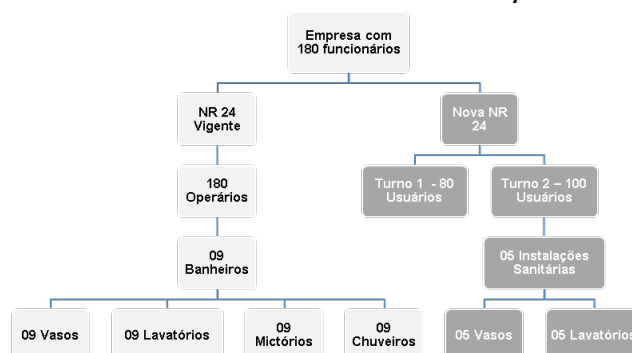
Empresa com 180 funcionários

NR 24 Vigente

180 Operários

09 Banheiros

09 Vasos

09 Lavatórios

09 Mictórios

09 Chuveiros

Nova NR 24

Turno 1 - 80 Usuários

Turno 2 – 100 Usuários

05 Instalações Sanitárias

05 Vasos

05 Lavatórios